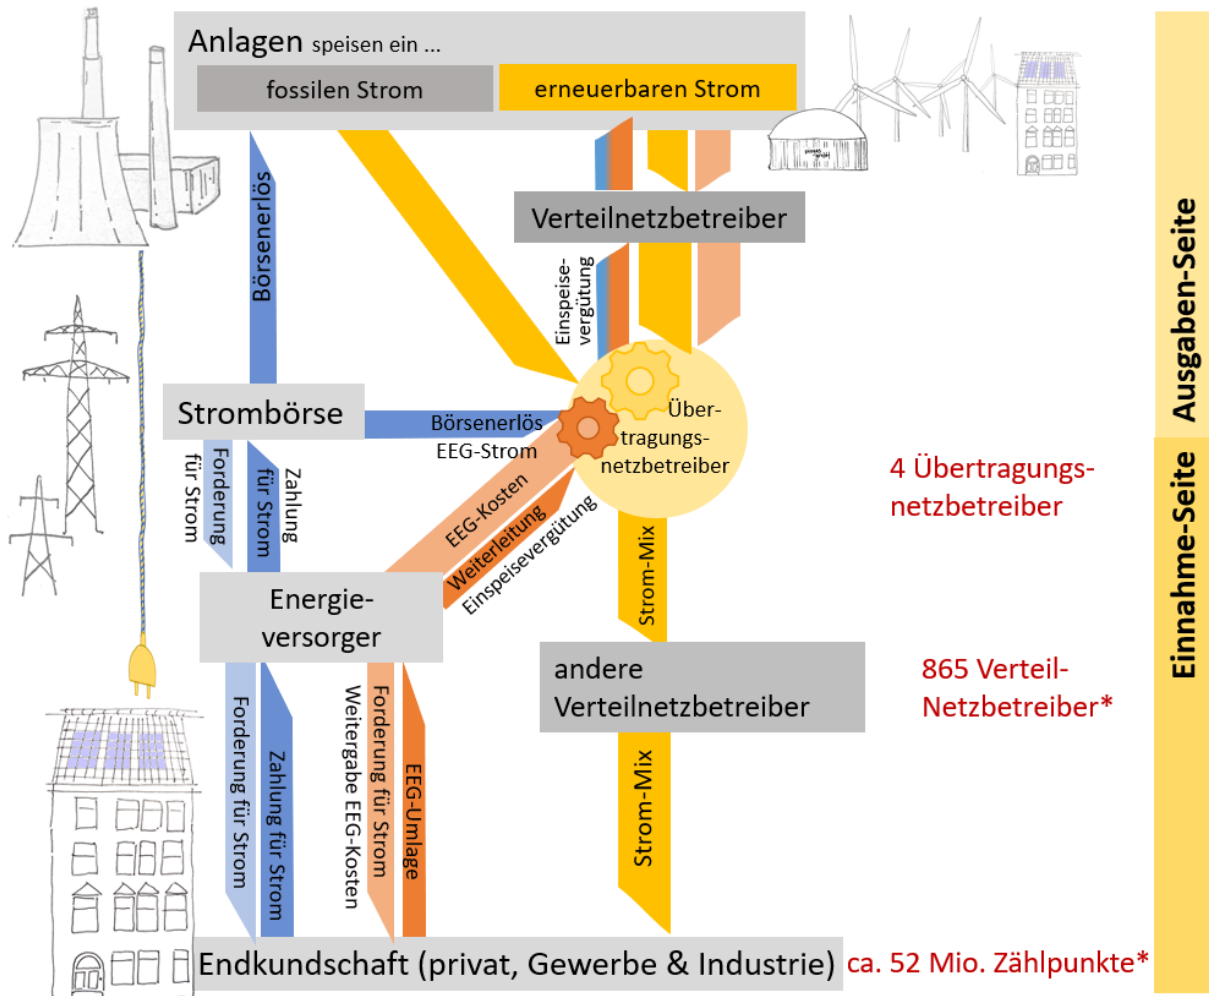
Anlagen speisen ein ...

fossilen Strom

erneuerbaren Strom

Verteilnetzbetreiber

Börsenerlös

Einspeisevergütung

Strombörse

Börsenerlös EEG-Strom

Übertragungsnetzbetreiber

Forderung für Strom

Zahlung für Strom

EEG-Kosten

Weiterleitung

Einspeisevergütung

Strom-Mix

Energieversorger

andere Verteilnetzbetreiber

Forderung für Strom

Zahlung für Strom

Weitergabe EEG-Kosten

Forderung für Strom

EEG-Umlage

Strom-Mix

Endkundschaft (privat, Gewerbe & Industrie)

ca. 52 Mio. Zählpunkte*

4 Übertragungsnetzbetreiber

865 Verteil-Netzbetreiber*

Ausgaben-Seite

Einnahme-Seite